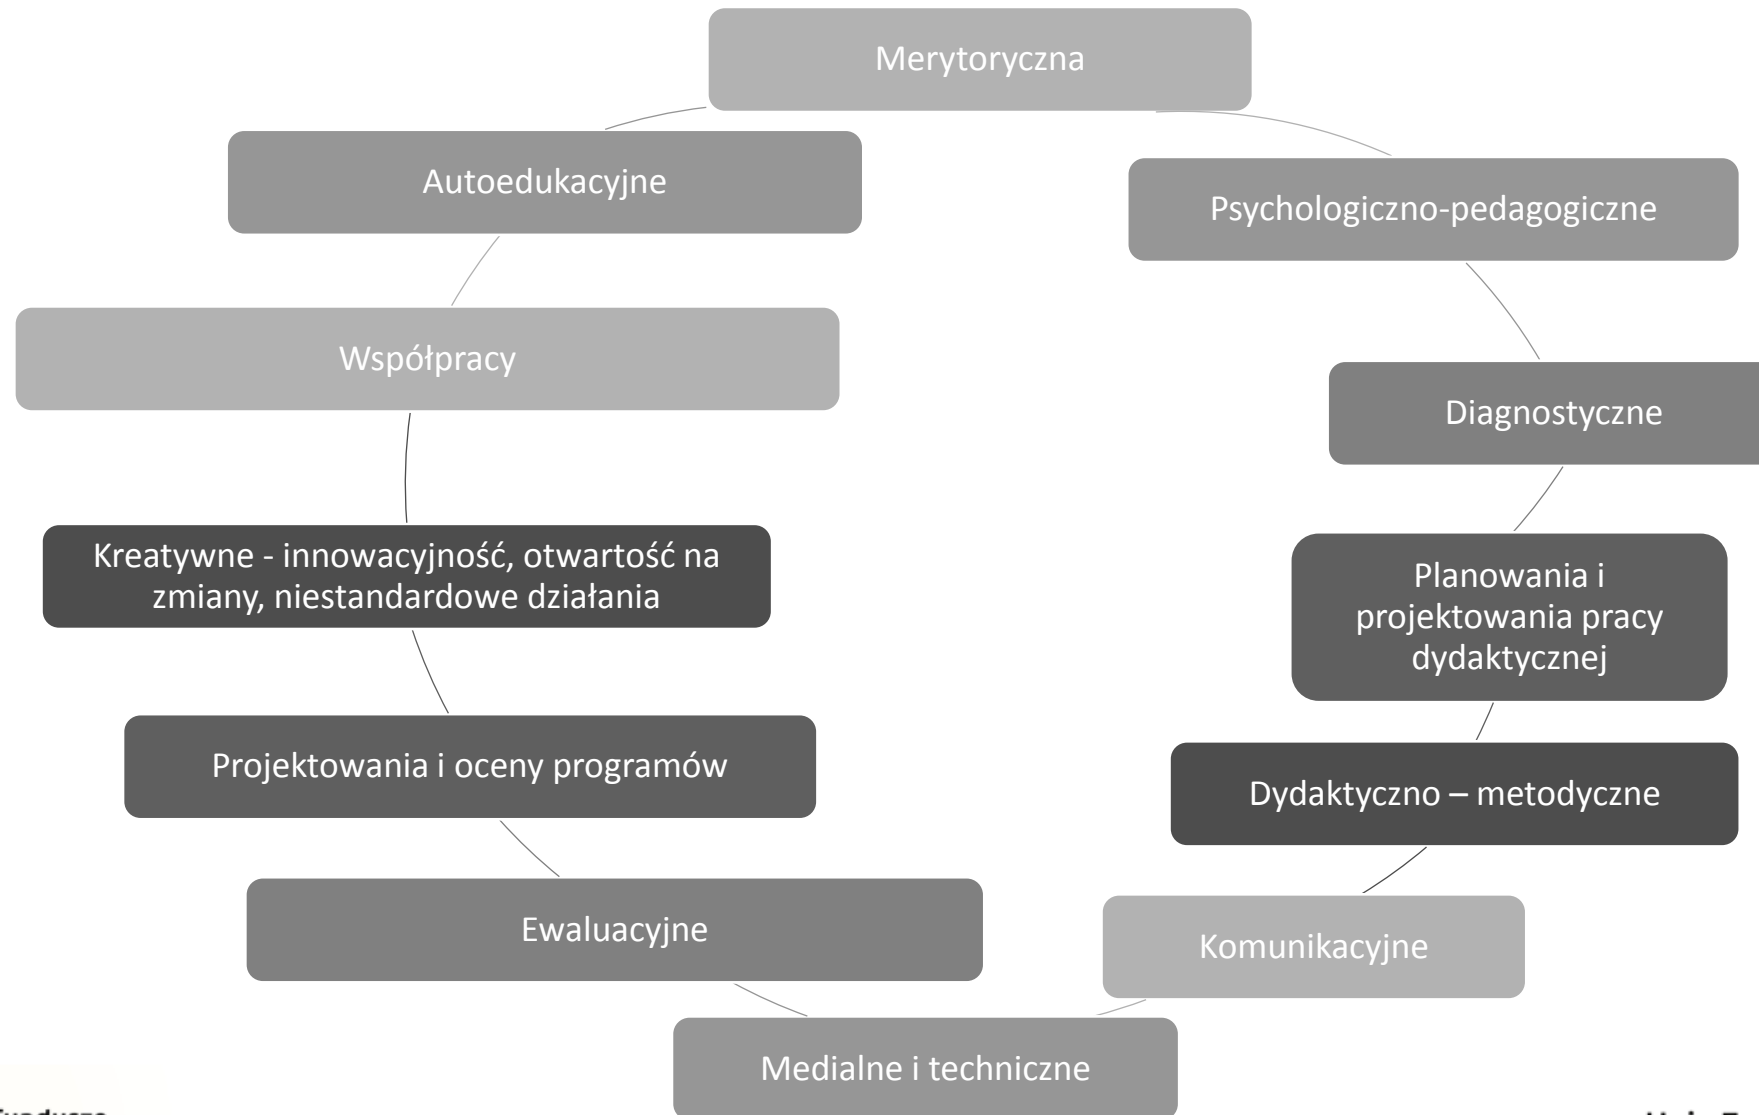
Merytoryczna

Psychologiczno-pedagogiczne

Diagnostyczne

Planowania i projektowania pracy dydaktycznej

Dydaktyczno – metodyczne

Komunikacyjne

Medialne i techniczne

Ewaluacyjne

Projektowania i oceny programów

Kreatywne - innowacyjność, otwartość na zmiany, niestandardowe działania

Współpracy

Autoedukacyjne

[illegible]

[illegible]